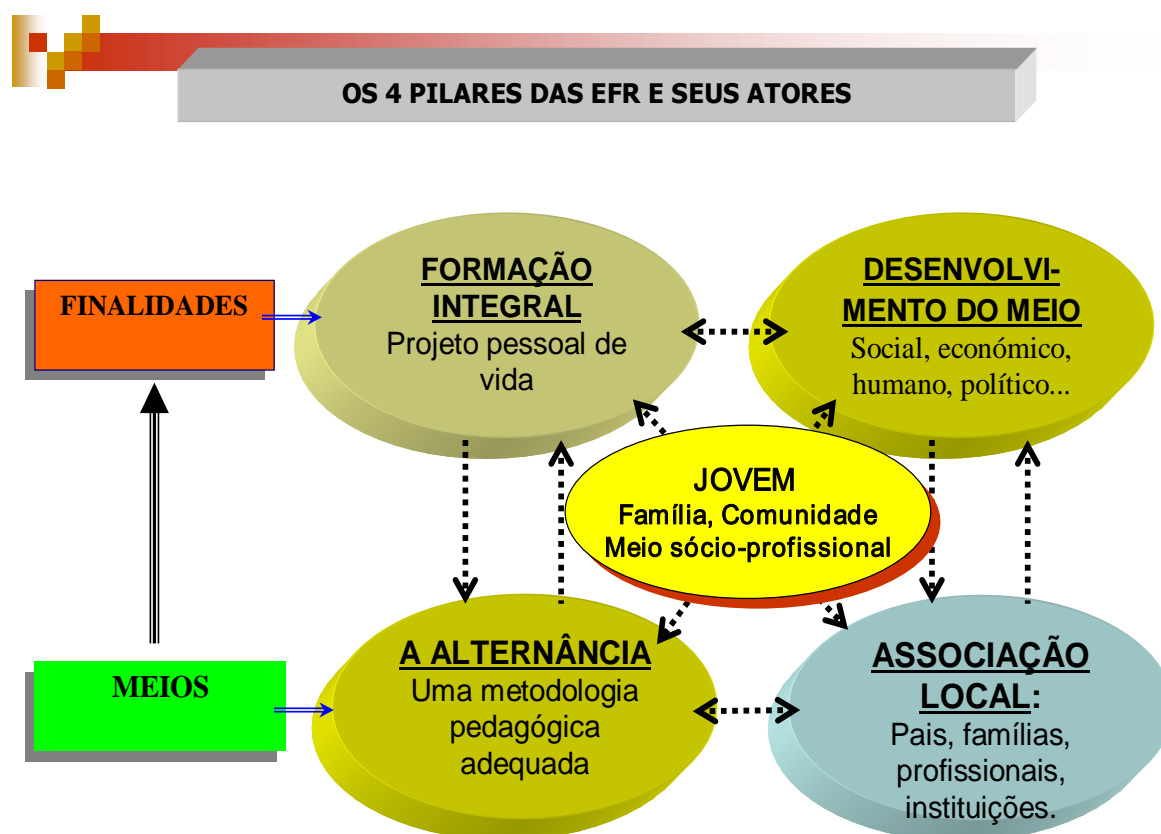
OS 4 PILARES DAS EFR E SEUS ATORES

FINALIDADES

FORMAÇÃO INTEGRAL
Projeto pessoal de vida

DESENVOLVIMENTO DO MEIO
Social, económico, humano, político...

JOVEM
Família, Comunidade
Meio sócio-profissional

MEIOS

A ALTERNÂNCIA
Uma metodologia pedagógica adequada

ASSOCIAÇÃO LOCAL:
Pais, famílias, profissionais, instituições.